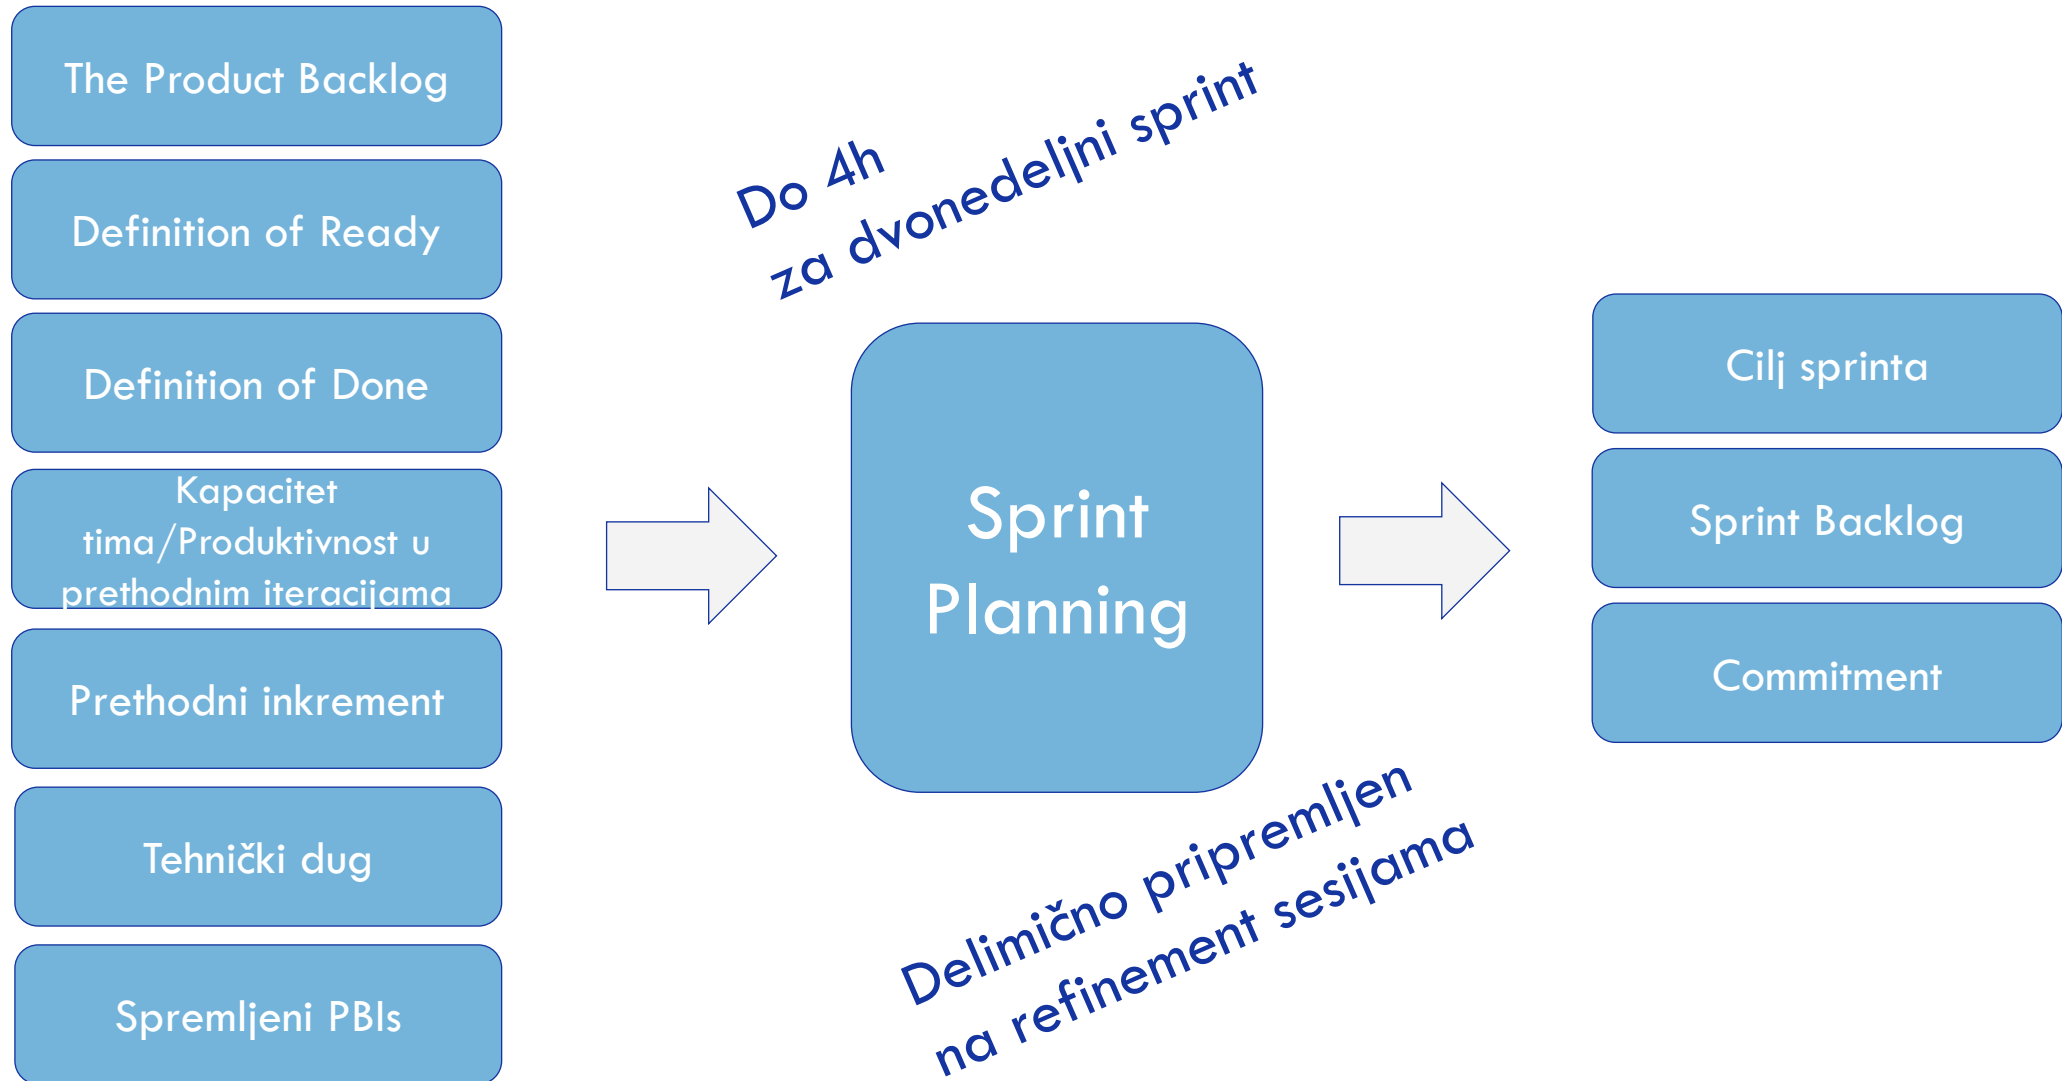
The Product Backlog

Definition of Ready

Definition of Done

Kapacitet tima/Produktivnost u prethodnim iteracijama

Prethodni inkrement

Tehnički dug

Spremljeni PBIs

Do 4h
za dvonedeljni sprint

Sprint Planning

Delimično pripremljen
na refinement sesijama

Cilj sprinta

Sprint Backlog

Commitment